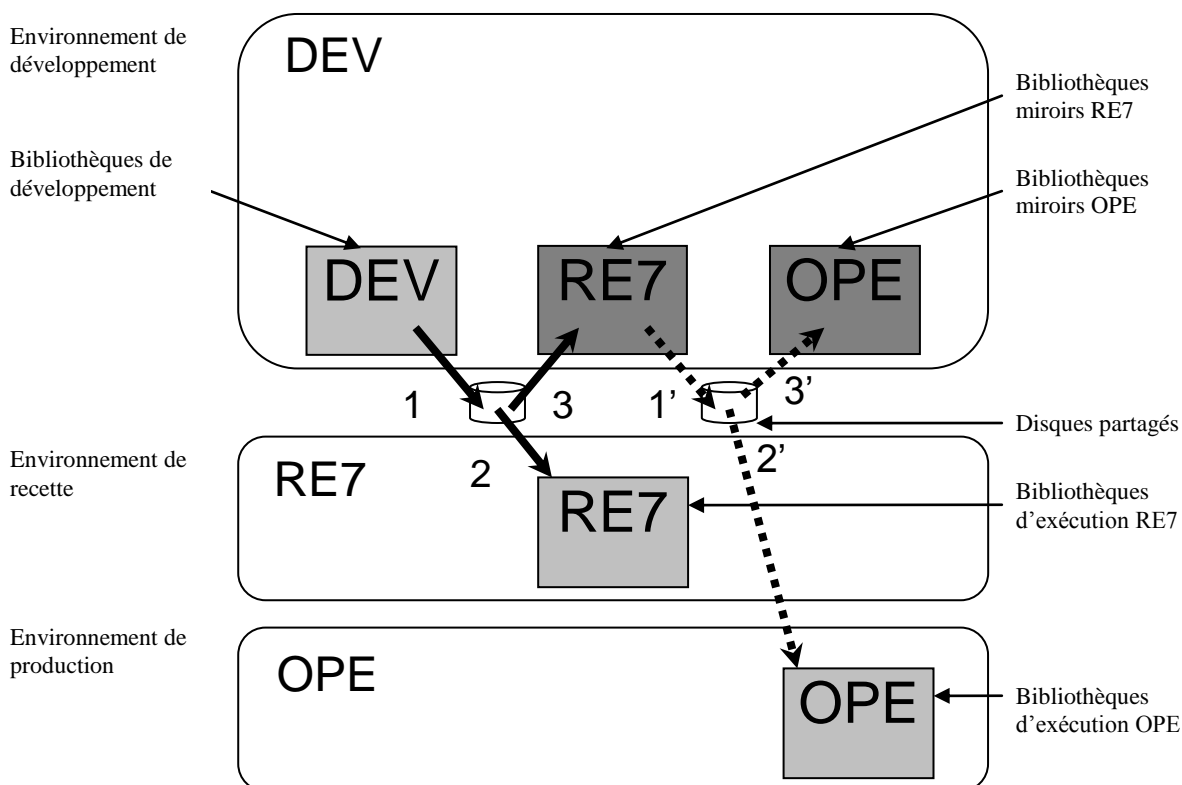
Environnement de développement

DEV

Bibliothèques miroirs RE7

Bibliothèques de développement

Bibliothèques miroirs OPE

DEV

RE7

OPE

1

3

1'

3'

Disques partagés

Environnement de recette

RE7

2

2'

RE7

Bibliothèques d'exécution RE7

Environnement de production

OPE

OPE

Bibliothèques d'exécution OPE